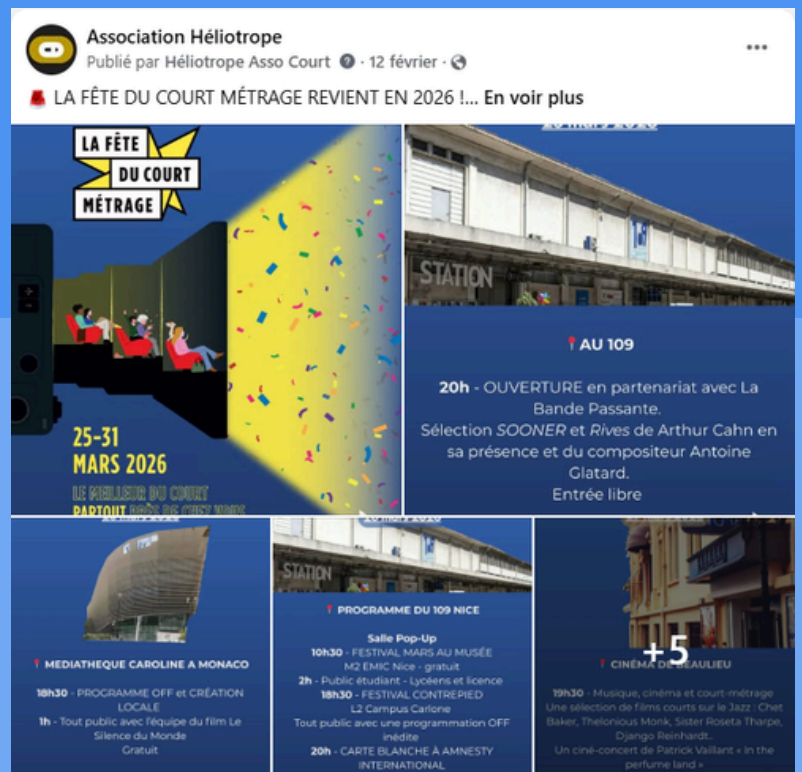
Association Héliotrope
Publié par Héliotrope Asso Court · 12 février ·

LA FÊTE DU COURT MÉTRAGE REVIENT EN 2026 !... En voir plus

LA FÊTE DU COURT MÉTRAGE

25-31 MARS 2026

LE MEILLEUR DU COURT PARTOUT PRÈS DE CHEZ VOUS

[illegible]

STATION

AU 109

20h - OUVERTURE en partenariat avec La Bande Passante.
Sélection SOONER et Rives de Arthur Cahn en sa présence et du compositeur Antoine Glatard.
Entrée libre

MEDIATHEQUE CAROLINE A MONACO

18h30 - PROGRAMME OFF et CRÉATION LOCALE
1h - Tout public avec l'équipe du film Le Silence du Monde
Gratuit

STATION

PROGRAMME DU 109 NICE

Salle Pop-Up
10h30 - FESTIVAL MARS AU MUSÉE
M2 EMIC Nice - gratuit
2h - Public étudiant - Lycéens et licence
18h30 - FESTIVAL CONTREPIED
L2 Campus Carlone
Tout public avec une programmation OFF inédite
20h - CARTE BLANCHE À AMNESTY INTERNATIONAL

+5

CINÉMA DE BEAULIEU

19h30 - Musique, cinéma et court-métrage
Une sélection de films courts sur le Jazz : Chet Baker, Thelonious Monk, Sister Roseta Tharpe, Django Reinhardt..
Un ciné-concert de Patrick Vaillant « In the perfume land »